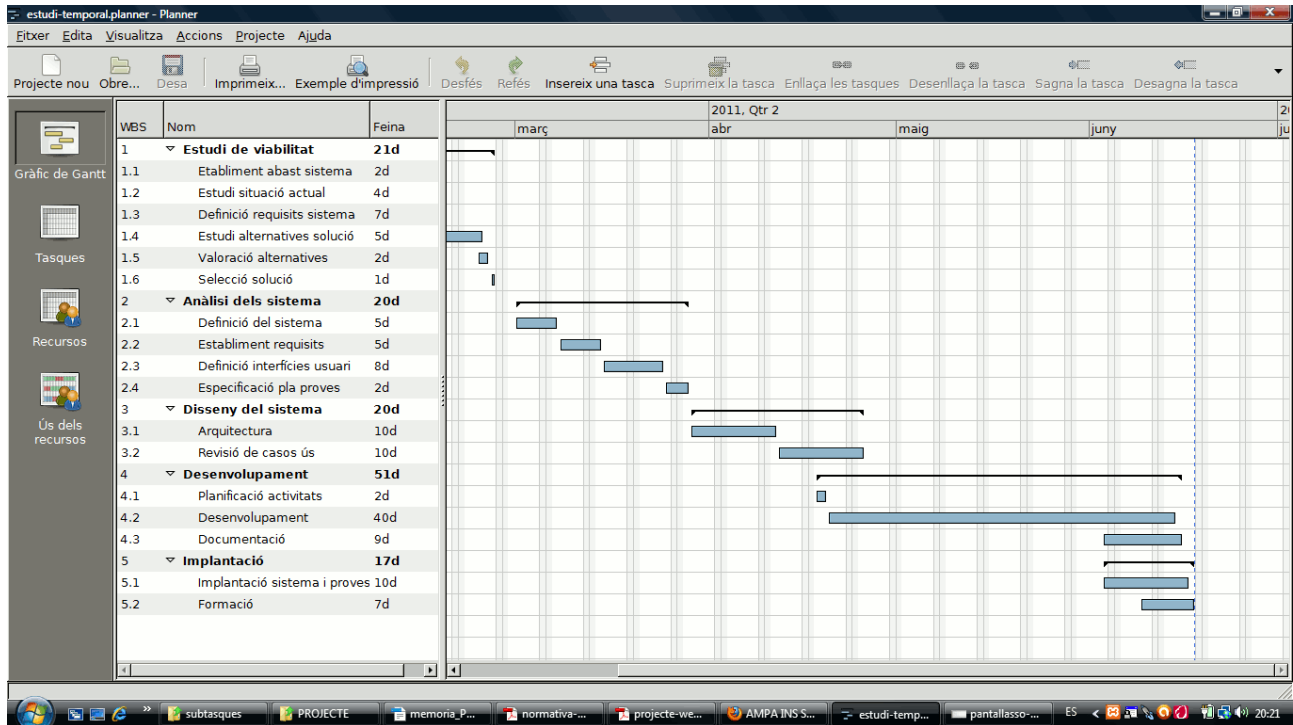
estudi-temporal.planner - Planner

Fitxer Edita Visualitza Accions Projecte Ajuda

Projecte nou Obre... Desa Imprimeix... Exemple d'impressió Desfés Refés Insereix una tasca Suprimeix la tasca Enllaça les tasques Desenllaça la tasca Sagna la tasca Desagna la tasca

Gràfic de Gantt
Tasques
Recursos
Ús dels recursos

| WBS | Nom | Feina |
|---|---|---|
| 1 | Estudi de viabilitat | 21d |
| 1.1 | Etabliment abast sistema | 2d |
| 1.2 | Estudi situació actual | 4d |
| 1.3 | Definició requisits sistema | 7d |
| 1.4 | Estudi alternatives solució | 5d |
| 1.5 | Valoració alternatives | 2d |
| 1.6 | Selecció solució | 1d |
| 2 | Anàlisi dels sistema | 20d |
| 2.1 | Definició del sistema | 5d |
| 2.2 | Establiment requisits | 5d |
| 2.3 | Definició interfícies usuari | 8d |
| 2.4 | Especificació pla proves | 2d |
| 3 | Disseny del sistema | 20d |
| 3.1 | Arquitectura | 10d |
| 3.2 | Revisió de casos ús | 10d |
| 4 | Desenvolupament | 51d |
| 4.1 | Planificació activitats | 2d |
| 4.2 | Desenvolupament | 40d |
| 4.3 | Documentació | 9d |
| 5 | Implantació | 17d |
| 5.1 | Implantació sistema i proves | 10d |
| 5.2 | Formació | 7d |

2011, Qtr 2
març abr maig juny ju

subtasques PROJECTE memoria_P... normativa-... projecte-we... AMPA INS S... estudi-temp... pantallasso-... ES 20:21